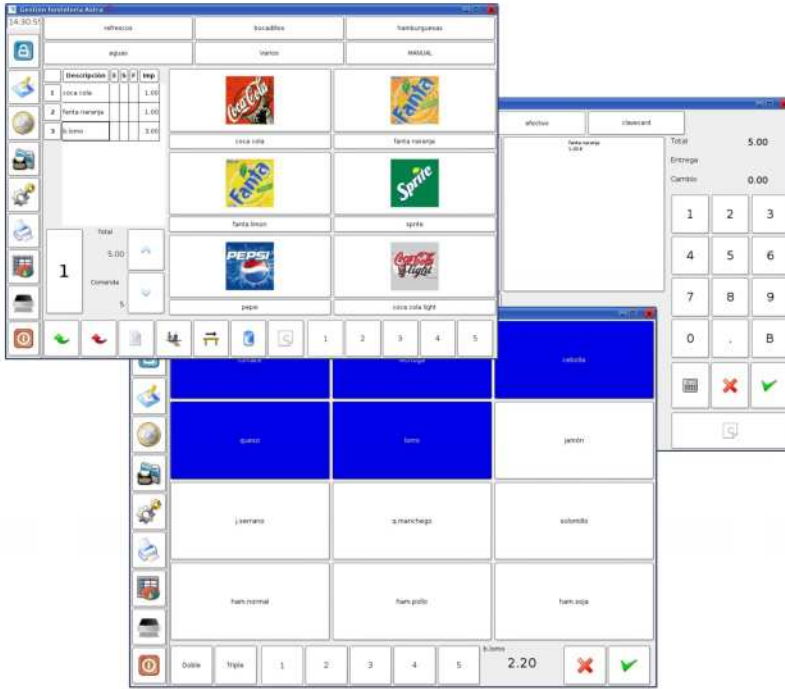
Gestion bocateria Astra

14:30:55

refrescos | bocadillos | hamburguesas
aguas | Varios | MANUAL

| | Descripcion | c | s | f | top |
|---|---|---|---|---|---|
| 1 | coca cola | | | | 1.00 |
| 2 | fanta naranja | | | | 1.00 |
| 3 | b.lomo | | | | 3.00 |

Coca-Cola
coca cola
Fanta
fanta naranja
Fanta
fanta limon
Sprite
sprite
PEPSI
pepsi
Coca-Cola light
coca cola light

Total
5.00
1
Comanda
5

1 2 3 4 5

efectivo | clavecard

fanta naranja
5.00

Total 5.00
Entrega
Cambio 0.00

1 2 3
4 5 6
7 8 9
0 . B

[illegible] | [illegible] | cebolla
queso | lomo | jamón
j.serrano | q.manchego | solomillo
ham.normal | ham.pollo | ham.soja

Doble | Triple | 1 | 2 | 3 | 4 | 5
b.lomo
2.20